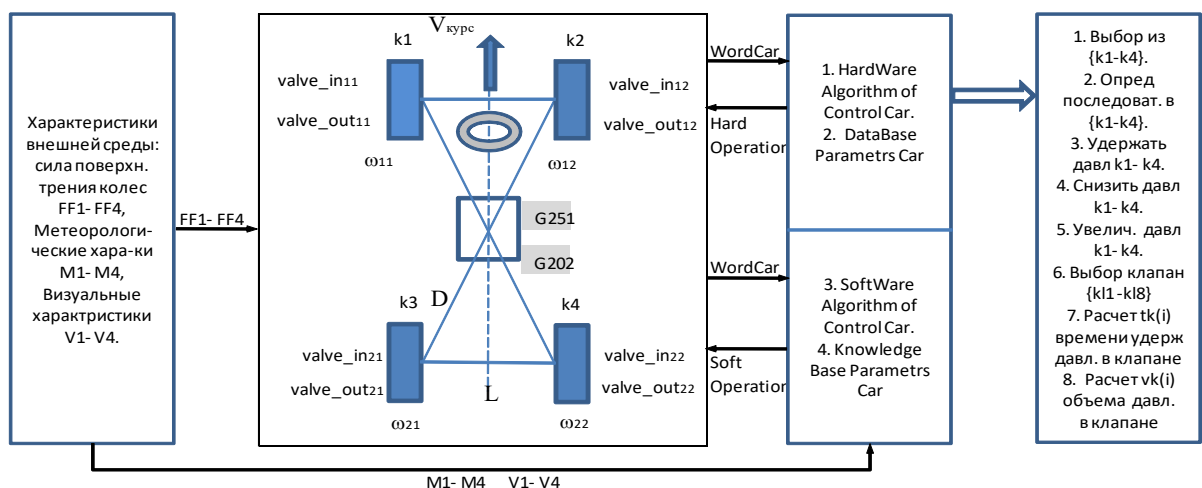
Характеристики внешней среды: сила поверхн. трения колес FF1- FF4, Метеорологические хара-ки M1- M4, Визуальные харакртистики V1- V4.

FF1- FF4

$V_{курс}$

k1

k2

valve_in11

valve_out11

valve_in12

valve_out12

ω11

ω12

G251

G202

D

k3

k4

valve_in21

valve_out21

valve_in22

valve_out22

L

ω21

ω22

WordCar

Hard Operation

WordCar

Soft Operation

1. HardWare Algorithm of Control Car.
2. DataBase Parametrs Car

3. SoftWare Algorithm of Control Car.
4. Knowledge Base Parametrs Car

1. Выбор из {k1-k4}.
2. Опред последоват. в {k1-k4}.
3. Удержать давл k1- k4.
4. Снизить давл k1- k4.
5. Увелич. давл k1- k4.
6. Выбор клапан {kl1 -kl8}
7. Расчет tk(i) времени удерж давл. в клапане
8. Расчет vk(i) объема давл. в клапане

M1- M4 V1- V4